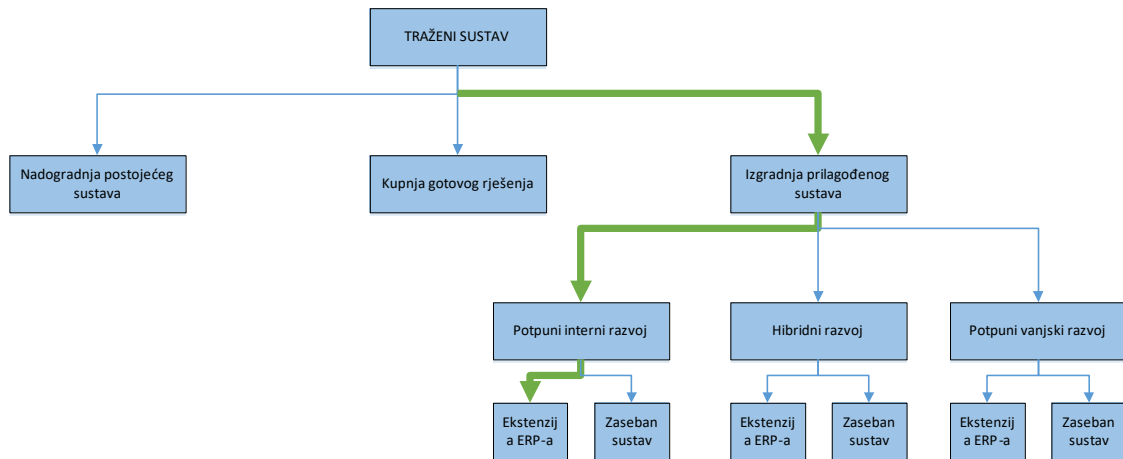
TRAŽENI SUSTAV

Nadogradnja postojećeg sustava

Kupnja gotovog rješenja

Izgradnja prilagođenog sustava

Potpuni interni razvoj

Hibridni razvoj

Potpuni vanjski razvoj

Ekstenzija ERP-a

Zaseban sustav

Ekstenzija ERP-a

Zaseban sustav

Ekstenzija ERP-a

Zaseban sustav